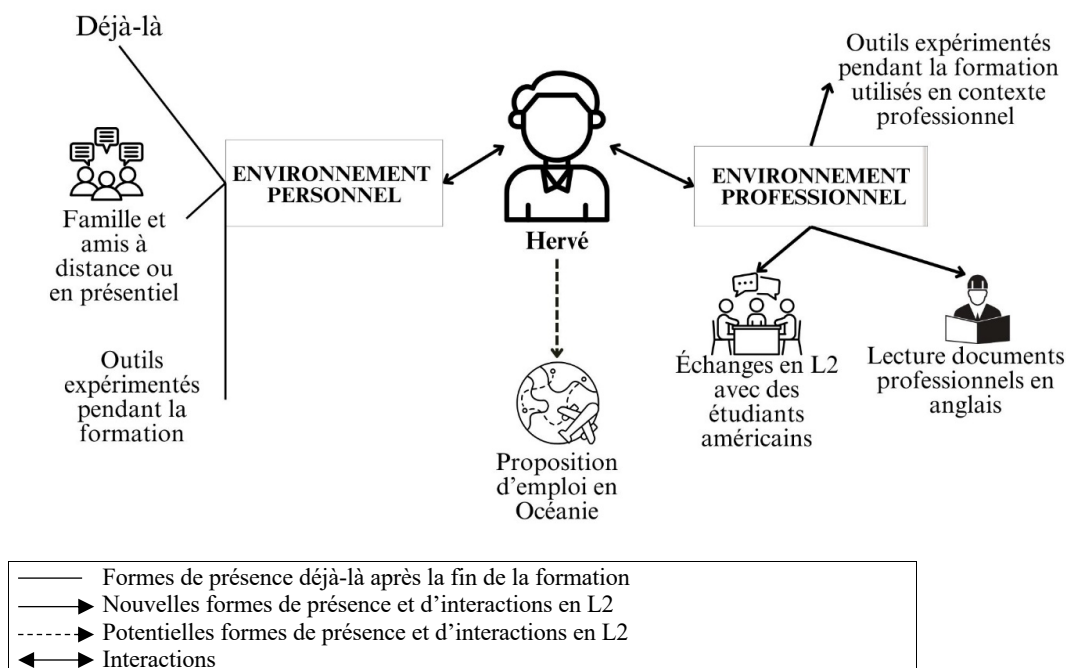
Déjà-là

Famille et amis à distance ou en présentiel

Outils expérimentés pendant la formation

ENVIRONNEMENT PERSONNEL

Hervé

Proposition d'emploi en Océanie

ENVIRONNEMENT PROFESSIONNEL

Outils expérimentés pendant la formation utilisés en contexte professionnel

Échanges en L2 avec des étudiants américains

Lecture documents professionnels en anglais

Formes de présence déjà-là après la fin de la formation
Nouvelles formes de présence et d'interactions en L2
Potentielles formes de présence et d'interactions en L2
Interactions